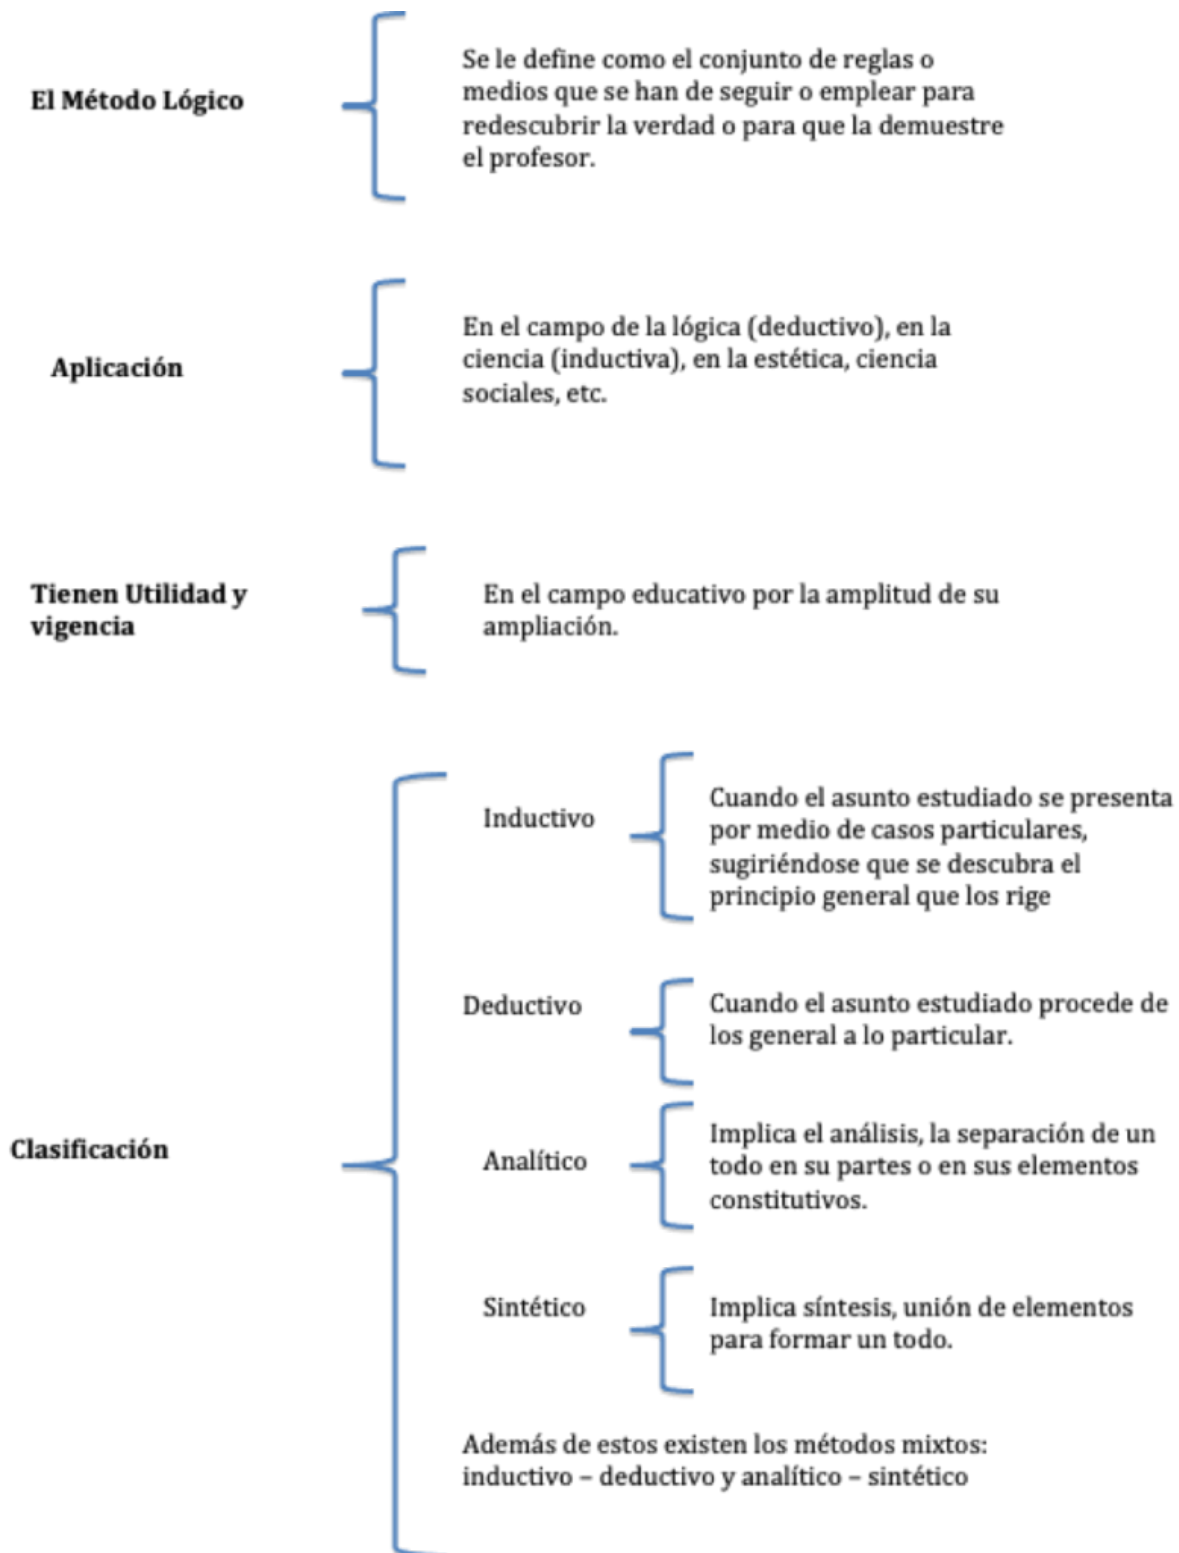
El Método Lógico

Se le define como el conjunto de reglas o medios que se han de seguir o emplear para redescubrir la verdad o para que la demuestre el profesor.

Aplicación

En el campo de la lógica (deductivo), en la ciencia (inductiva), en la estética, ciencia sociales, etc.

Tienen Utilidad y vigencia

En el campo educativo por la amplitud de su ampliación.

Clasificación

Inductivo

Cuando el asunto estudiado se presenta por medio de casos particulares, sugiriéndose que se descubra el principio general que los rige

Deductivo

Cuando el asunto estudiado procede de los general a lo particular.

Analítico

Implica el análisis, la separación de un todo en su partes o en sus elementos constitutivos.

Sintético

Implica síntesis, unión de elementos para formar un todo.

Además de estos existen los métodos mixtos: inductivo – deductivo y analítico – sintético